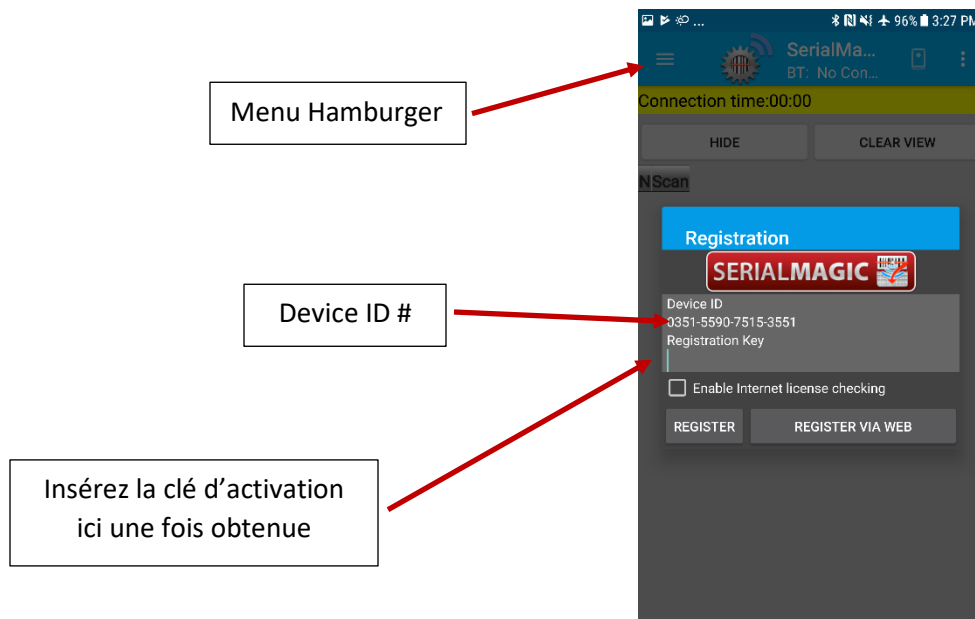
Menu Hamburger

Device ID #

Insérez la clé d'activation ici une fois obtenue

96% 3:27 PM

SerialMa...
BT: No Con...

Connection time:00:00

HIDE

CLEAR VIEW

NScan

Registration

SERIALMAGIC

Device ID
0351-5590-7515-3551
Registration Key

Enable Internet license checking

REGISTER

REGISTER VIA WEB